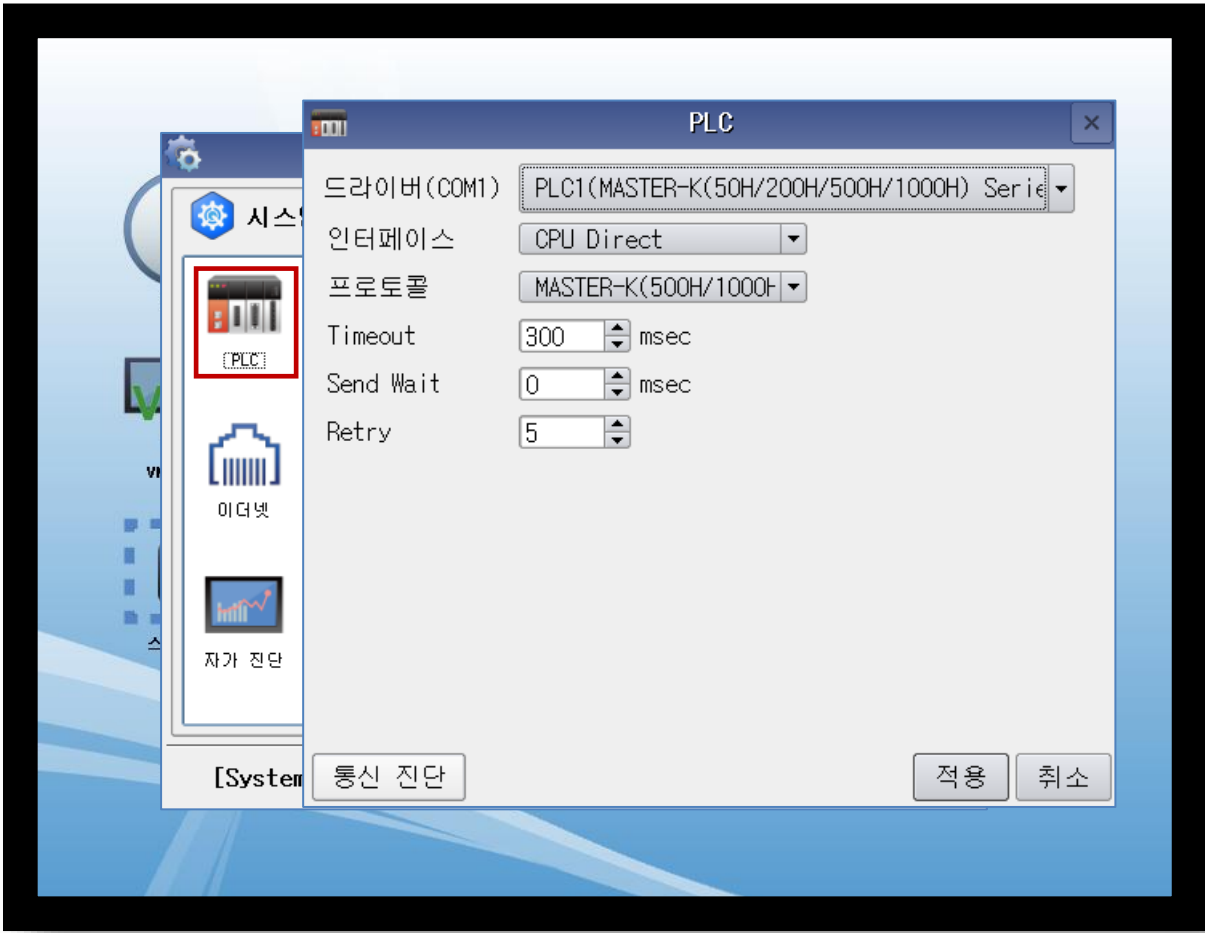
시스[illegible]

PLC

이더넷

자가 진단

[System

PLC

드라이버(COM1) PLC1(MASTER-K(50H/200H/500H/1000H) Serie

인터페이스 CPU Direct

프로토콜 MASTER-K(500H/1000H

Timeout 300 msec

Send Wait 0 msec

Retry 5

통신 진단

적용 취소